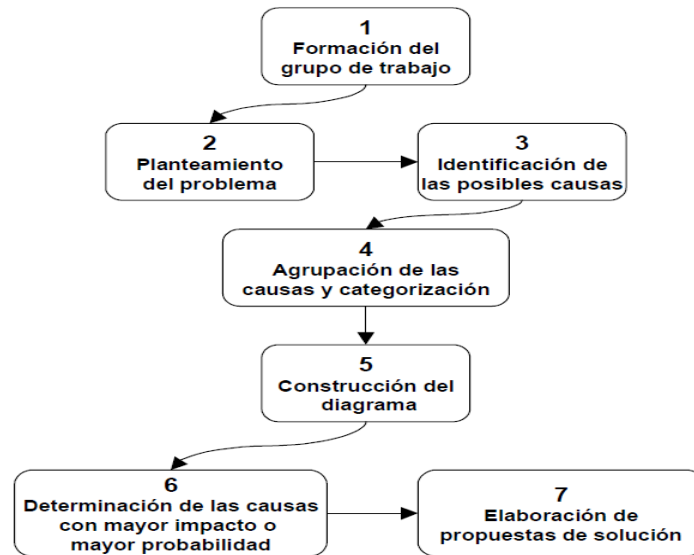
1
Formación del grupo de trabajo

2
Planteamiento del problema

3
Identificación de las posibles causas

4
Agrupación de las causas y categorización

5
Construcción del diagrama

6
Determinación de las causas con mayor impacto o mayor probabilidad

7
Elaboración de propuestas de solución